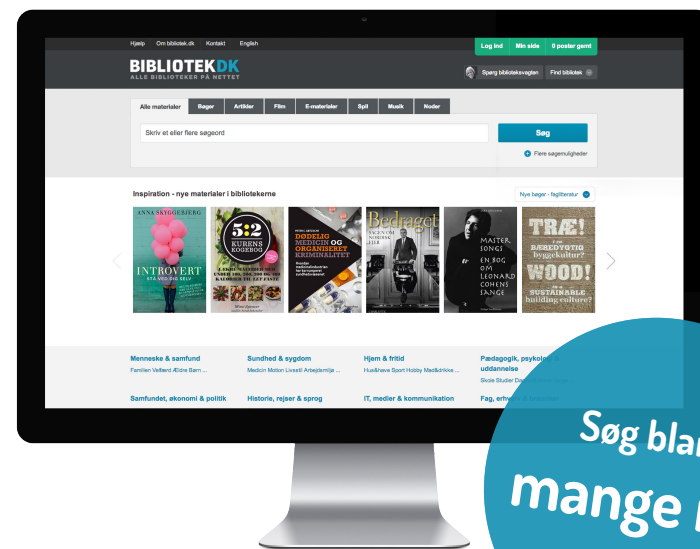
Hjælp Om bibliotek.dk Kontakt English

Log ind Min side 0 poster gemt

BIBLIOTEKDK
ALLE BIBLIOTEKER PÅ NETTET

Spørg biblioteksvagten Find bibliotek

Alle materialer Bøger Artikler Film E-materialer Spil Musik Noder

Skriv et eller flere søgeord

Søg

Flere søgemuligheder

Inspiration - nye materialer i bibliotekerne

Nye bøger - faglitteratur

ANNE SKYGGEBJERG
INTROVERT
STÅ VED DIG SELV

5:2
KURENS KOGEBOG

DØDELIG MEDICIN OG ORGANISERET KRIMINALITET

Bedraget
SAGEN OM NORDISK FILM

MASTER SONGS
EN BOG OM LEONARD COHENS SANGE

TRÆ! WOOD! SUSTAINABLE building culture?

Menneske & samfund
Familien Velfærd Ældre Børn ...

Sundhed & sygdom
Medicin Motion Livsstil Arbejdsmiljø ...

Hjem & fritid
Hus&have Sport Hobby Mad&drikke ...

Pædagogik, psykologi & uddannelse
Skole Studier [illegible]

Samfundet, økonomi & politik

Historie, rejser & sprog

IT, medier & kommunikation

Fag, erhverv & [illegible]

Søg blan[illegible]
mange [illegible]